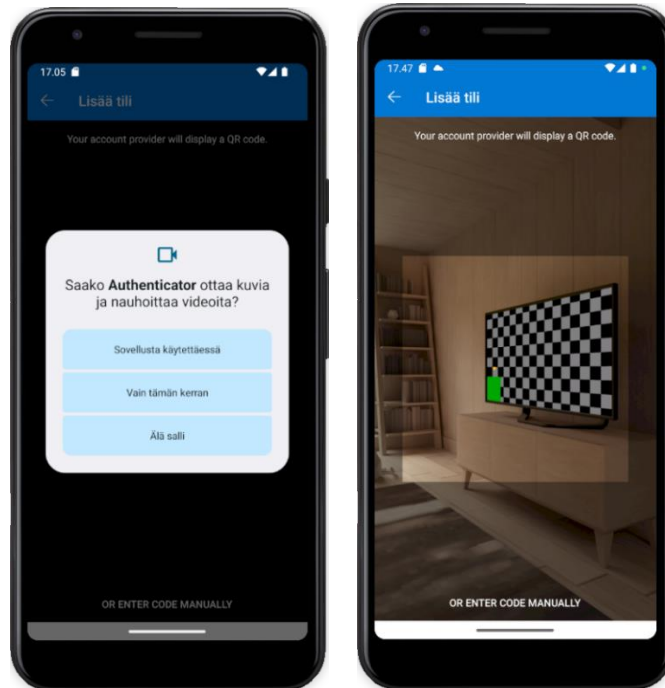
17.05

Lisää tili

Your account provider will display a QR code.

Saako **Authenticator** ottaa kuvia ja nauhoittaa videoita?

Sovellusta käytettäessä

Vain tämän kerran

Älä salli

OR ENTER CODE MANUALLY

17.47

Lisää tili

Your account provider will display a QR code.

OR ENTER CODE MANUALLY